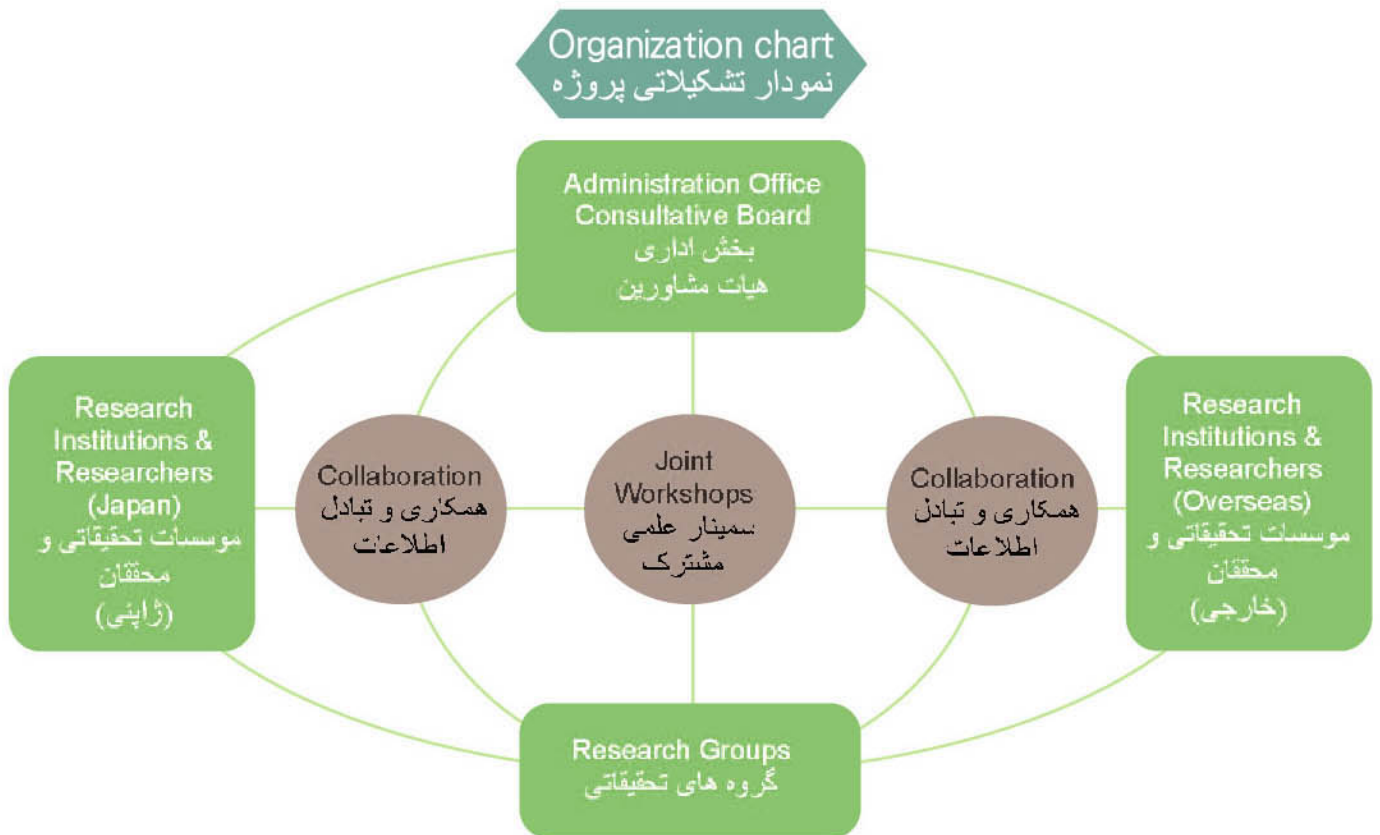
Organization chart
نمودار تشکیلاتی پروژه

Administration Office
Consultative Board
بخش اداری
هیات مشاورین

Research Institutions & Researchers (Japan)
موسسات تحقیقاتی و محققان (ژاپنی)

Collaboration
همکاری و تبادل اطلاعات

Joint Workshops
سمینار علمی مشترک

Collaboration
همکاری و تبادل اطلاعات

Research Institutions & Researchers (Overseas)
موسسات تحقیقاتی و محققان (خارجی)

Research Groups
گروه های تحقیقاتی